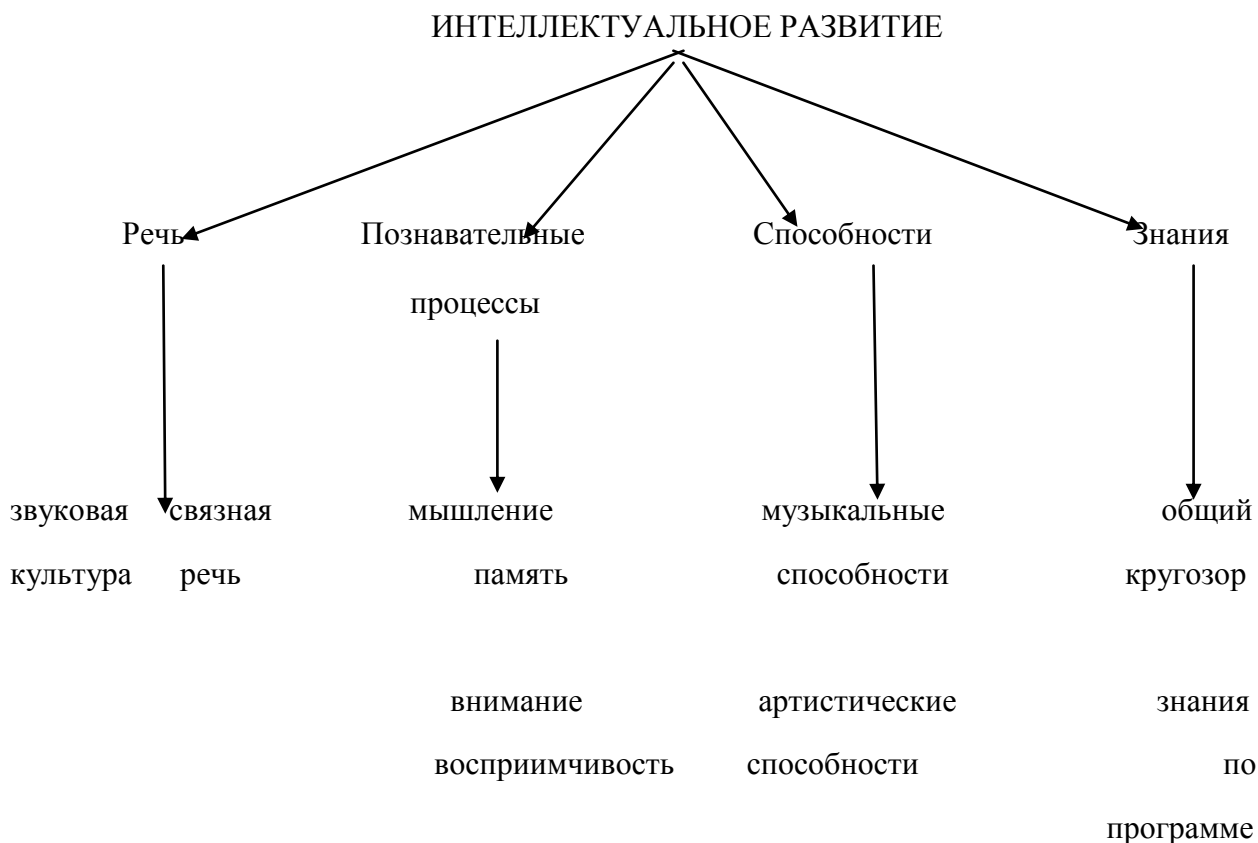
ИНТЕЛЛЕКТУАЛЬНОЕ РАЗВИТИЕ

Речь

звуковая культура

связная речь

Познавательные процессы

мышление

память

внимание

восприимчивость

Способности

музыкальные способности

артистические способности

Знания

общий кругозор

знания по программе